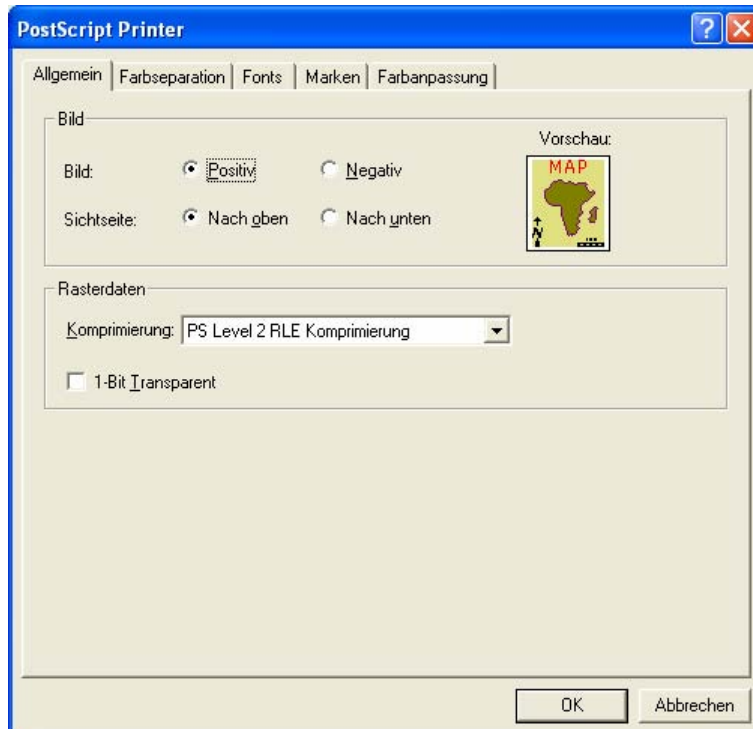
PostScript Printer

Allgemein | Farbseparation | Fonts | Marken | Farbanpassung

Bild

Vorschau:

MAP

N

Bild: Positiv Negativ

Sichtseite: Nach oben Nach unten

Rasterdaten

Komprimierung: PS Level 2 RLE Komprimierung

1-Bit Transparent

OK

Abbrechen